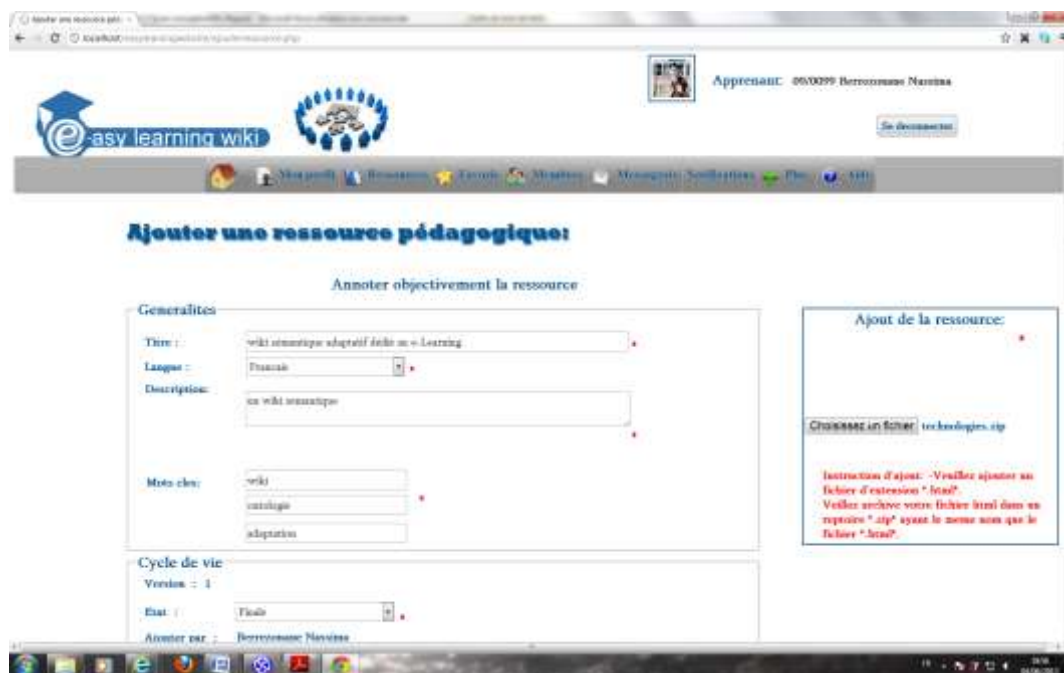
Ajouter une ressource péd... ×

localhost/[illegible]

Apprenant: 09/0099 Berrezzouane Nassima

Se deconnecter

easy learning wiki

Mon profil Ressources Favoris Membres Messagerie Notifications Plus Aide

Ajouter une ressource pédagogique:

Annoter objectivement la ressource

Generalites

Titre : wiki sémantique adaptatif dédié au e-Learning *

Langue : Francais *

Description: un wiki semantique *

Mots cles: wiki *
ontologie
adaptation

Cycle de vie

Version : 1

Etat : Finale *

Ajouter par : Berrezzouane Nassima

Ajout de la ressource: *

Choisissez un fichier technologies.zip

Instruction d'ajout: -Veillez ajouter un fichier d'extension *.html*. Veillez archive votre fichier html dans un repetoire *.zip* ayant le meme nom que le fichier *.html*.